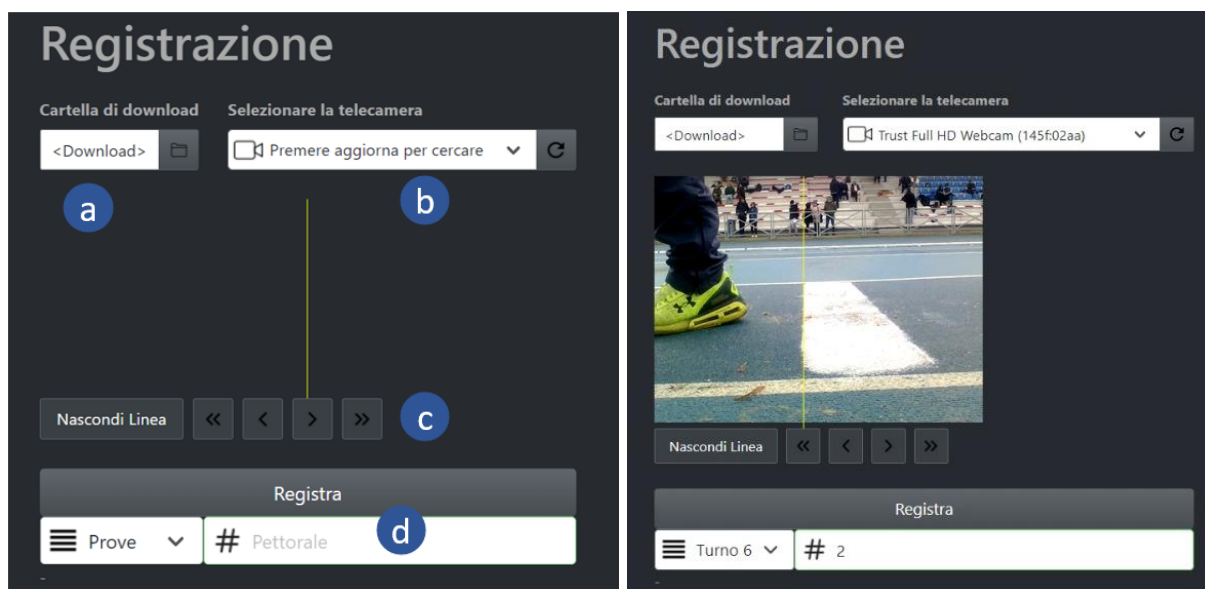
Registrazione

Cartella di download
<Download>

Selezionare la telecamera
Premere aggiorna per cercare

a

b

Nascondi Linea
«
‹
›
»

c

Registra

Prove
# Pettorale

d

-

Registrazione

Cartella di download
<Download>

Selezionare la telecamera
Trust Full HD Webcam (145f:02aa)

Nascondi Linea
«
‹
›
»

Registra

Turno 6
# 2

-